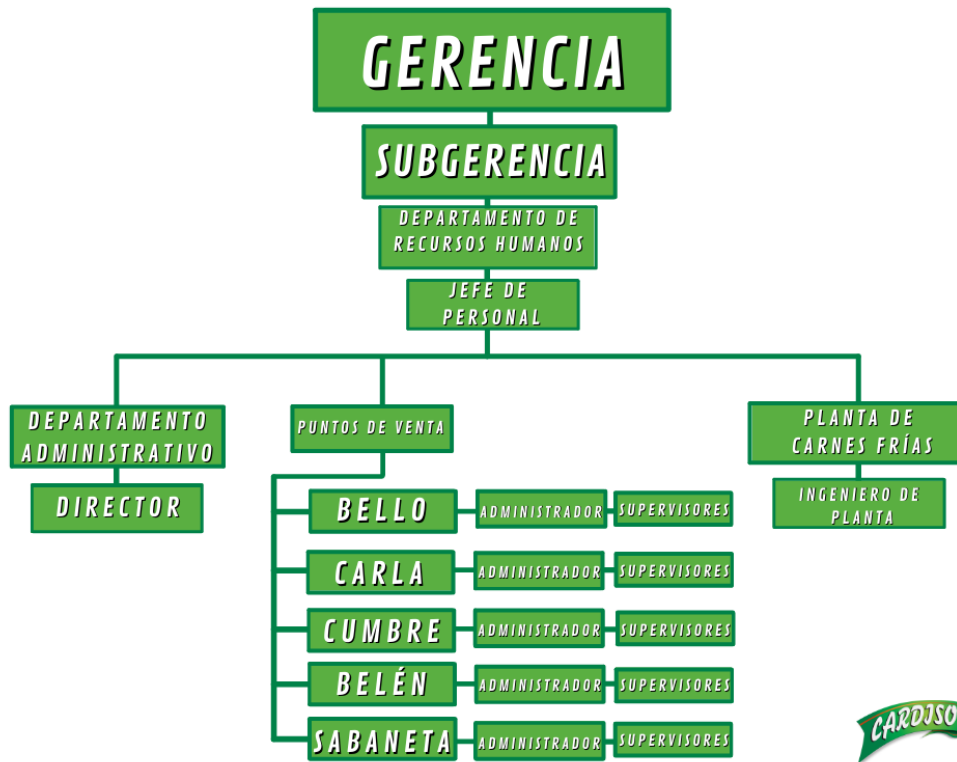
GERENCIA

SUBGERENCIA

DEPARTAMENTO DE RECURSOS HUMANOS

JEFE DE PERSONAL

DEPARTAMENTO ADMINISTRATIVO

DIRECTOR

PUNTOS DE VENTA

BELLO
ADMINISTRADOR
SUPERVISORES

CARLA
ADMINISTRADOR
SUPERVISORES

CUMBRE
ADMINISTRADOR
SUPERVISORES

BELÉN
ADMINISTRADOR
SUPERVISORES

SABANETA
ADMINISTRADOR
SUPERVISORES

PLANTA DE CARNES FRÍAS

INGENIERO DE PLANTA

CARDISO